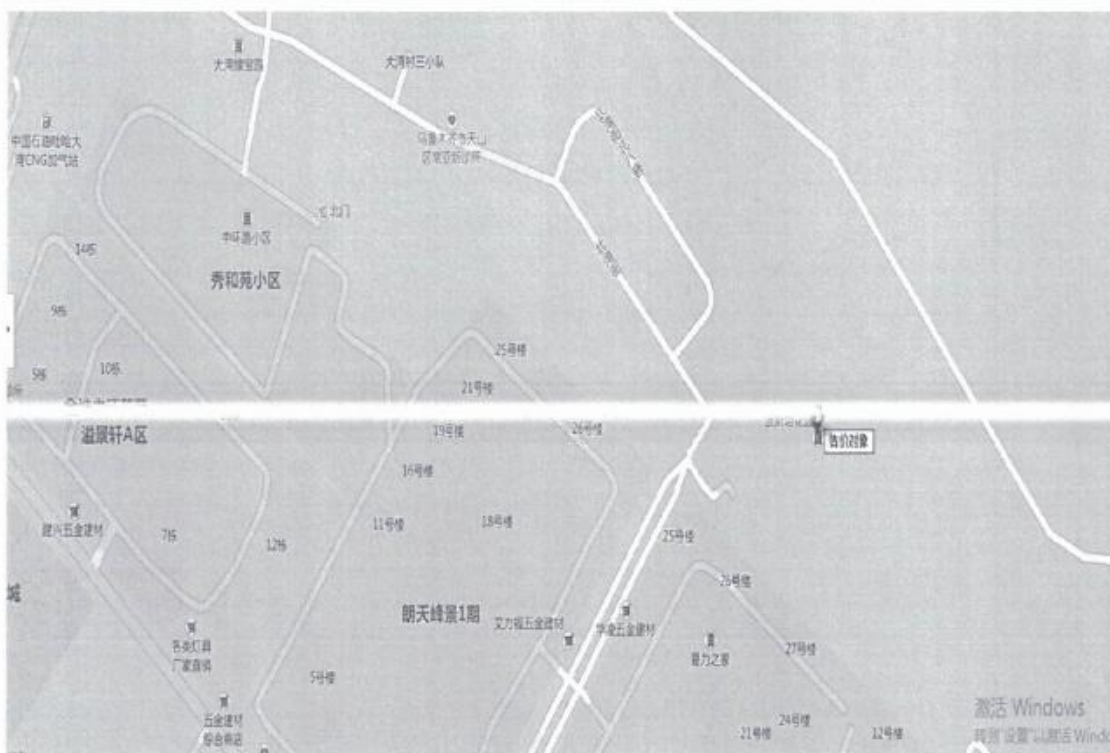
大湾镇室园
大湾村三小队
中国石油哈哈大湾CNG加气站
乌鲁木齐市天山区紫荆新村所
北门
丰祥西小区
秀和苑小区
14栋
9栋
5栋
10栋
25号楼
21号楼
溢景轩A区
19号楼
26号楼
估价对象
16号楼
建兴五金建材
7栋
12栋
11号楼
18号楼
25号楼
26号楼
城
朗天峰景1期
艾力福五金建材
宇泰五金建材
名美灯具厂家直销
鼎力之家
27号楼
5号楼
五金建材综合商店
21号楼
24号楼
12号楼
激活 Windows
转到"设置"以激活 Windo